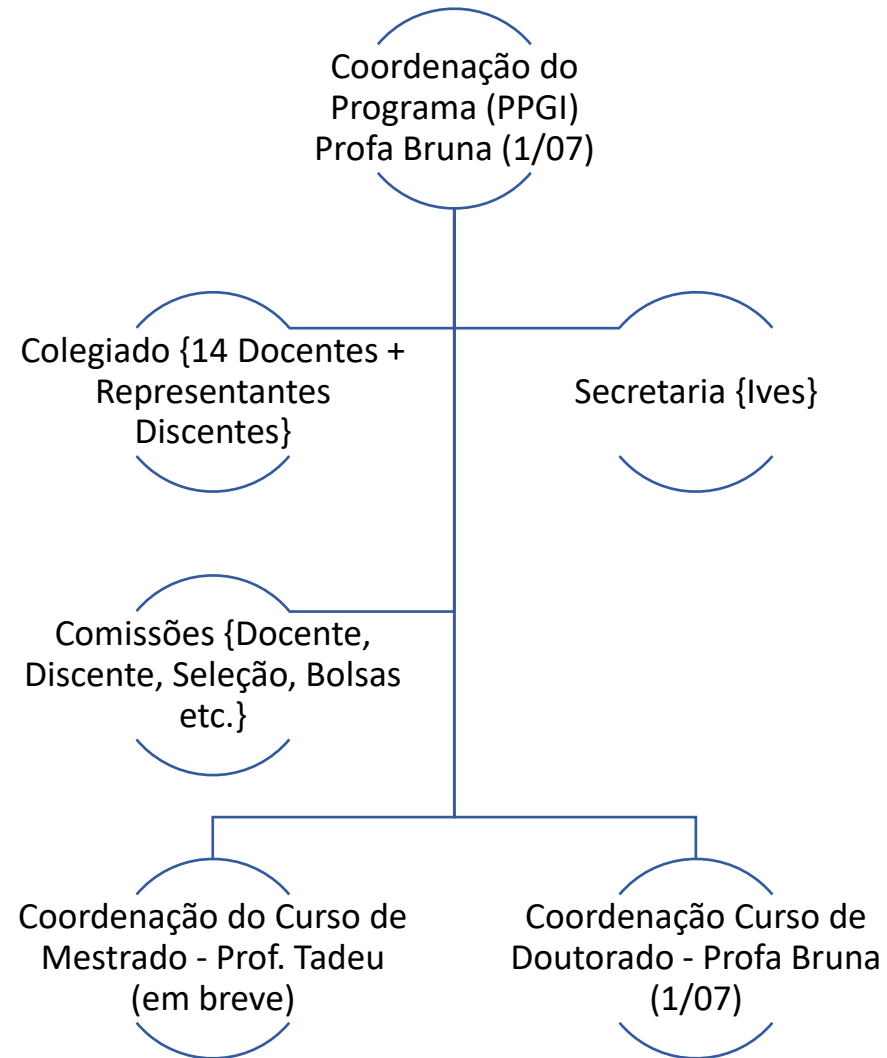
Coordenação do Programa (PPGI) Profa Bruna (1/07)

Colegiado {14 Docentes + Representantes Discentes}

Secretaria {Ives}

Comissões {Docente, Discente, Seleção, Bolsas etc.}

Coordenação do Curso de Mestrado - Prof. Tadeu (em breve)

Coordenação Curso de Doutorado - Profa Bruna (1/07)